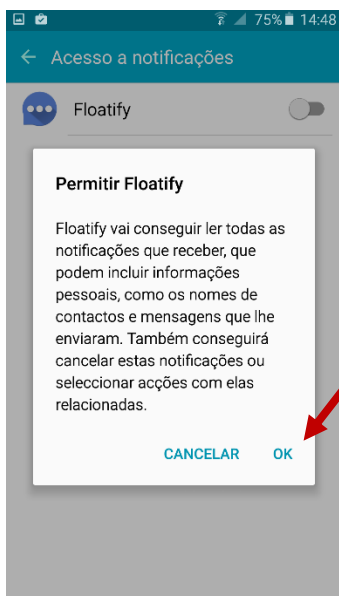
75% 14:48

Acesso a notificações

Floatify

Permitir Floatify

Floatify vai conseguir ler todas as notificações que receber, que podem incluir informações pessoais, como os nomes de contactos e mensagens que lhe enviaram. Também conseguirá cancelar estas notificações ou seleccionar acções com elas relacionadas.

CANCELAR OK